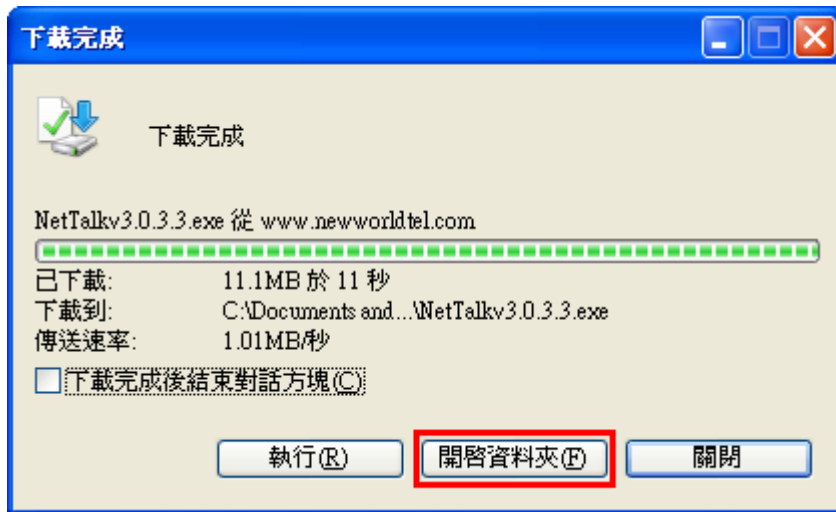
下載完成

下載完成

NetTalkv3.0.3.3.exe 從 www.newworldtel.com

已下載: 11.1MB 於 11 秒
下載到: C:\Documents and...\NetTalkv3.0.3.3.exe
傳送速率: 1.01MB/秒

下載完成後結束對話方塊(C)

執行(R)
開啟資料夾(F)
關閉